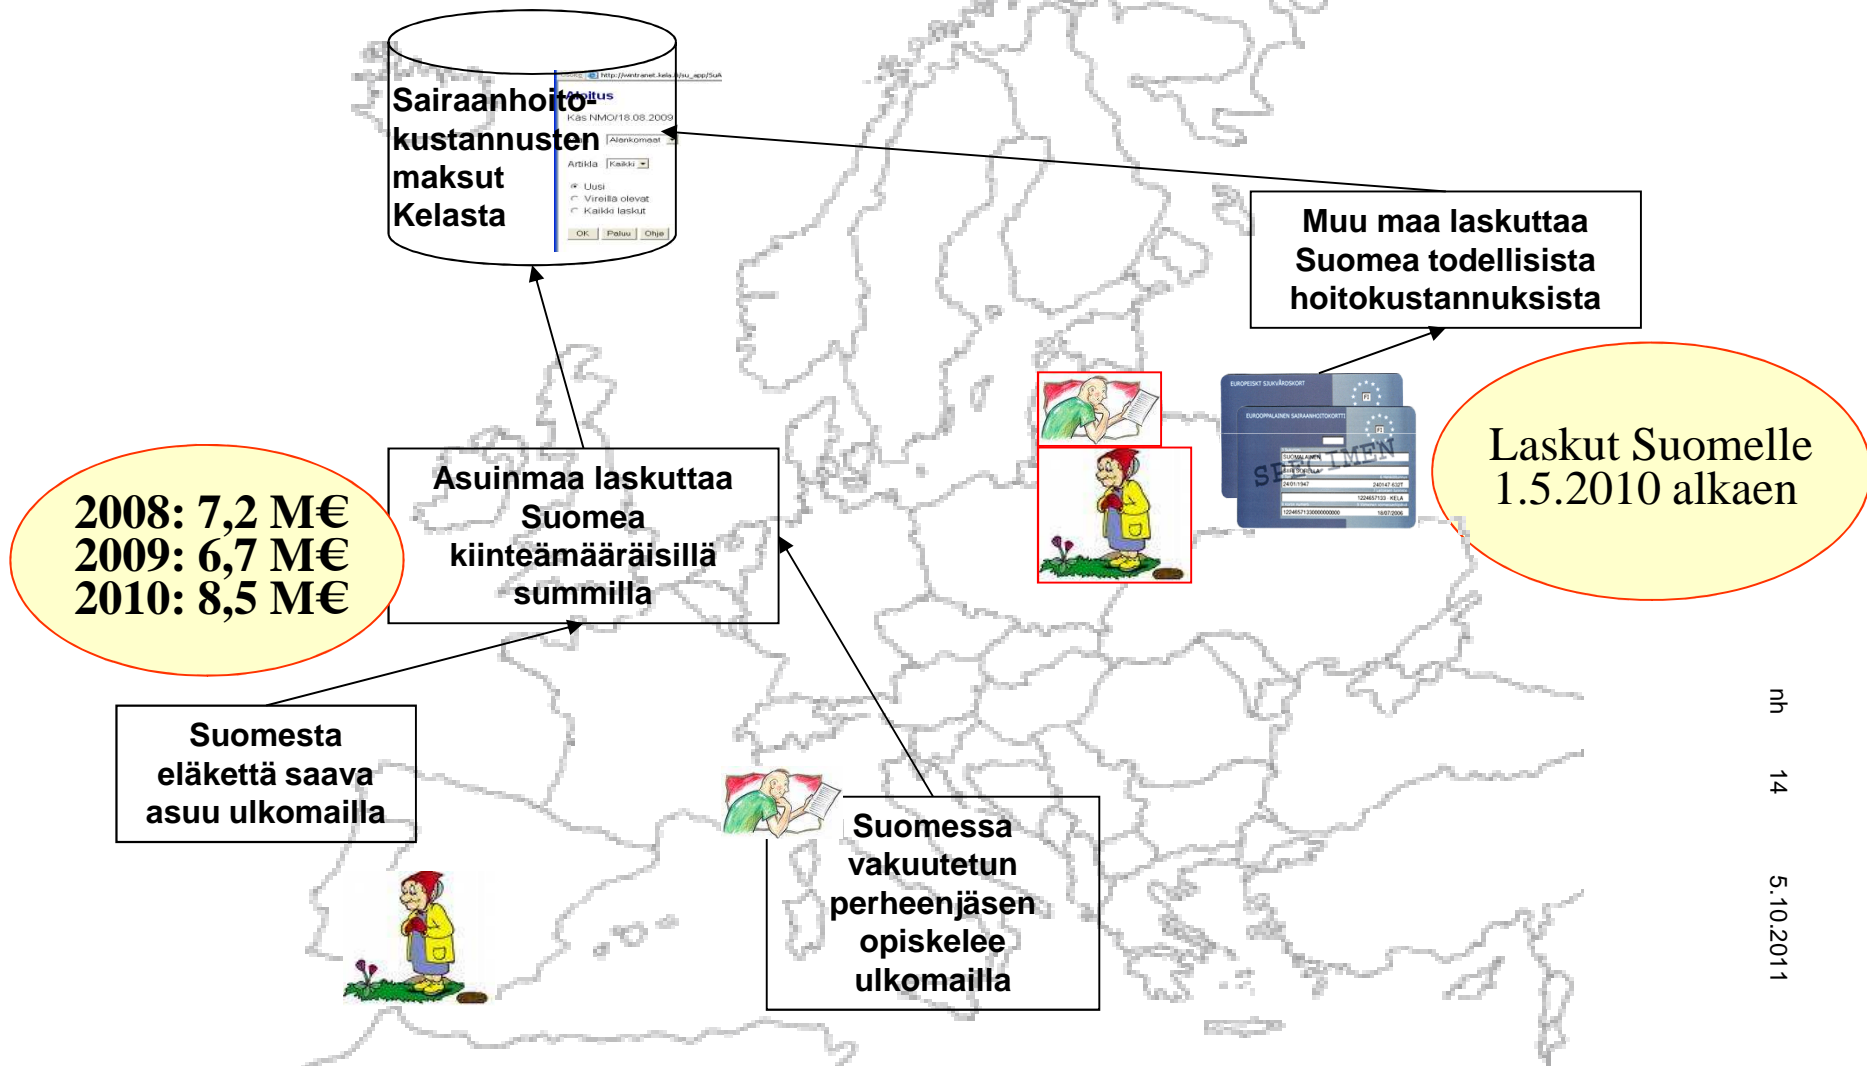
Sairaanhoitokustannusten maksut Kelasta

http://wintranet.kela.fi/su_app/SuA
Aloitus
Käs NMO/18.08.2009
Alankomaat
Artikla Kaikki
Uusi
Vireillä olevat
Kaikki laskut
OK Paluu Ohje

Muu maa laskuttaa Suomea todellisista hoitokustannuksista

Asuinmaa laskuttaa Suomea kiinteämääräisillä summilla

2008: 7,2 M€
2009: 6,7 M€
2010: 8,5 M€

Laskut Suomelle 1.5.2010 alkaen

EUROOPPALAINEN SAIRAANHOITOKORTTI
SPECIMEN

Suomesta eläkettä saava asuu ulkomailla

Suomessa vakuutetun perheenjäsen opiskelee ulkomailla

nh 14 5.10.2011